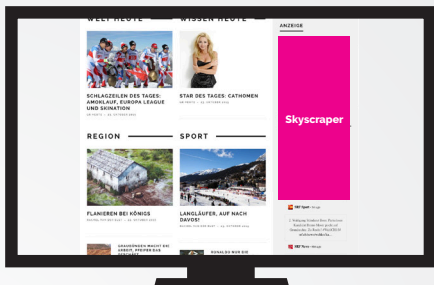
WELT HEUTE

WISSEN HEUTE

ANZEIGE

SCHLAGZEILEN DES TAGES: AMOKLAUF, EUROPA LEAGUE UND SKINATION

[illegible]

STAR DES TAGES: CATHOMEN

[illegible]

Skyscraper

REGION

SPORT

FLANIEREN BEI KÖNIGS

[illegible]

LANGLÄUFER, AUF NACH DAVOS!

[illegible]

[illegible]

RONALDO NUR DIE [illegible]

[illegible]